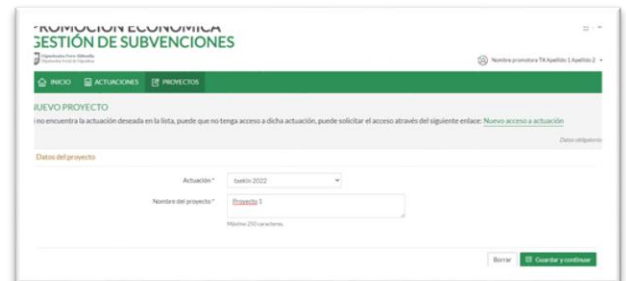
PROMOCIÓN ECONÓMICA
GESTIÓN DE SUBVENCIONES

Diputación Foral de Gipuzkoa

Nombre promotora TA Apellido 1 Apellido 2

INICIO ACTUACIONES PROYECTOS

NUEVO PROYECTO

Si no encuentra la actuación deseada en la lista, puede que no tenga acceso a dicha actuación, puede solicitar el acceso através del siguiente enlace: Nuevo acceso a actuación

Datos obligatorios

Datos del proyecto

Actuación * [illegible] 2022

Nombre del proyecto * Proyecto 1

Máximo 250 caracteres

Borrar Guardar y continuar